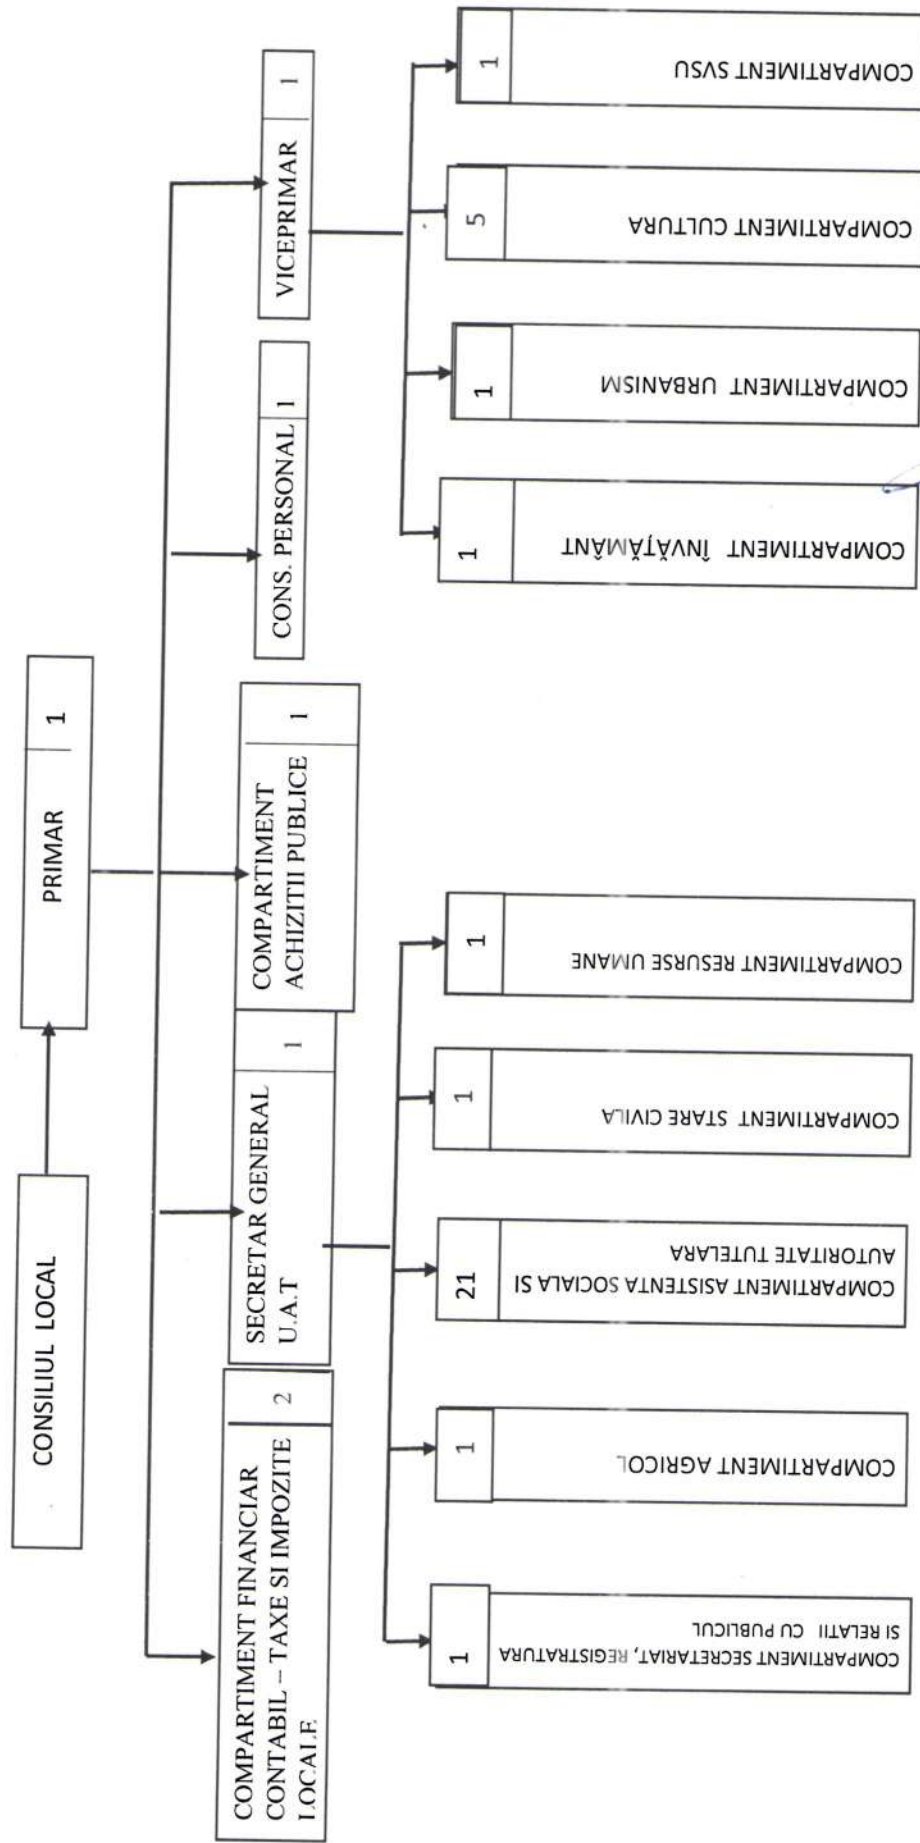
CONSILIUL LOCAL

PRIMAR 1

COMPARTIMENT FINANCIAR CONTABIL – TAXE SI IMPOZITE LOCALE 2

SECRETAR GENERAL U.A.T 1

COMPARTIMENT ACHIZITII PUBLICE 1

CONS. PERSONAL 1

VICEPRIMAR 1

COMPARTIMENT SECRETARIAT, REGISTRATURA SI RELATII CU PUBLICUL 1

COMPARTIMENT AGRICOL 1

COMPARTIMENT ASISTENTA SOCIALA SI AUTORITATE TUTELARA 21

COMPARTIMENT STARE CIVILA 1

COMPARTIMENT RESURSE UMANE 1

COMPARTIMENT ÎNVĂŢĂMÂNT 1

COMPARTIMENT URBANISM 1

COMPARTIMENT CULTURA 5

COMPARTIMENT SVSU 1